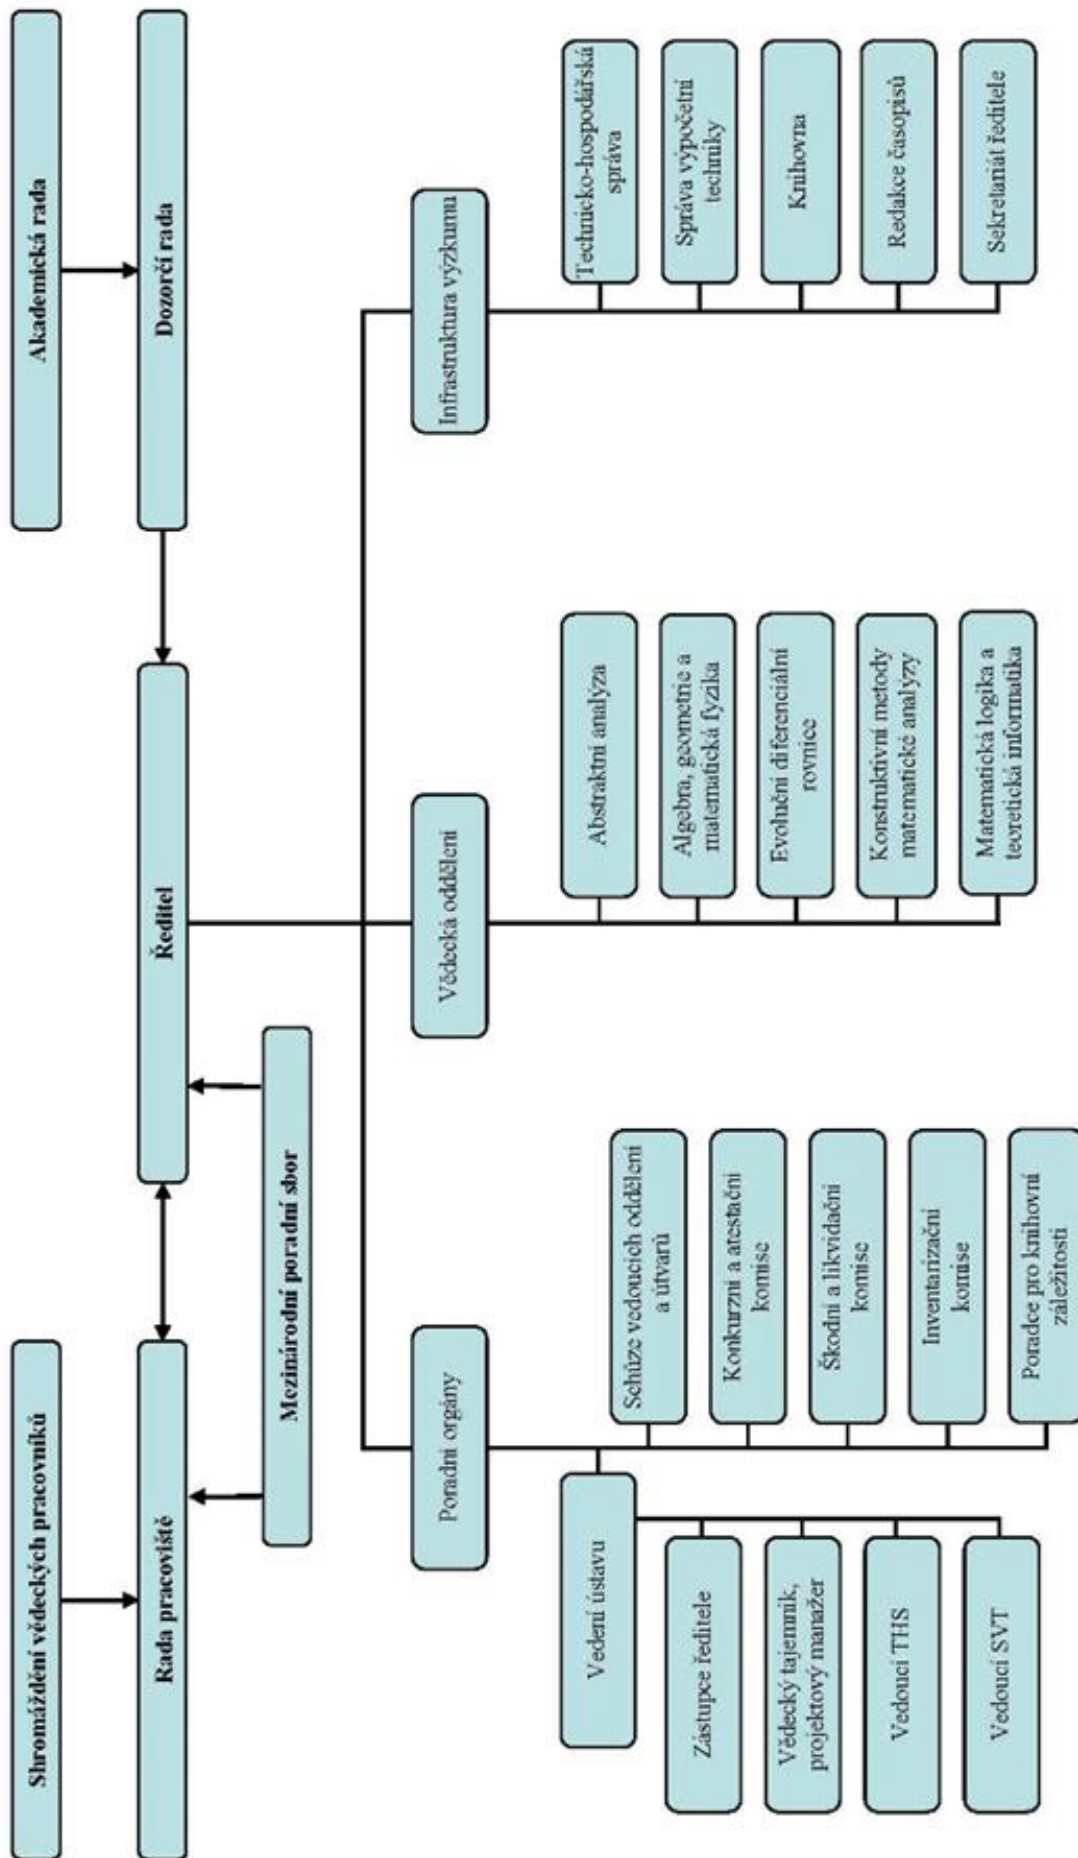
Akademická rada

Dozorčí rada

Shromáždění vědeckých pracovníků

Rada pracoviště

Ředitel

Mezinárodní poradní sbor

Poradní orgány

Vědecká oddělení

Infrastruktura výzkumu

Vedení ústavu

Zástupce ředitele

Vědecký tajemník, projektový manažer

Vedoucí THS

Vedoucí SVT

Schůze vedoucích oddělení a útvarů

Konkurzní a atestační komise

Škodní a likvidační komise

Inventarizační komise

Poradce pro knihovní záležitosti

Abstraktní analýza

Algebra, geometrie a matematická fyzika

Evoluční diferenciální rovnice

Konstruktivní metody matematické analýzy

Matematická logika a teoretická informatika

Technicko-hospodářská správa

Správa výpočetní techniky

Knihovna

Redakce časopisů

Sekretariát ředitele